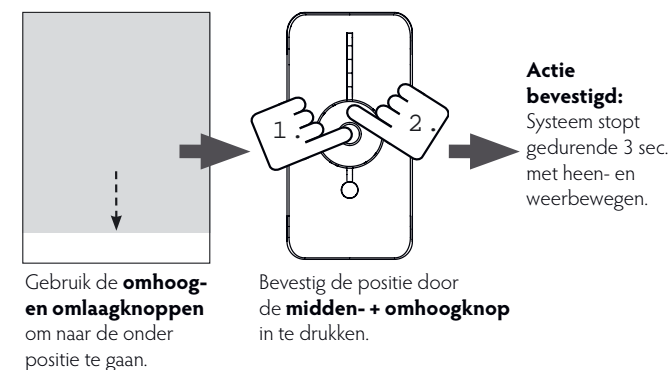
1.
2.

Actie bevestigd: Systeem stopt gedurende 3 sec. met heen- en weerbewegen.

Gebruik de **omhoog- en omlaagknoppen** om naar de onder positie te gaan.

Bevestig de positie door de **midden- + omhoogknop** in te drukken.